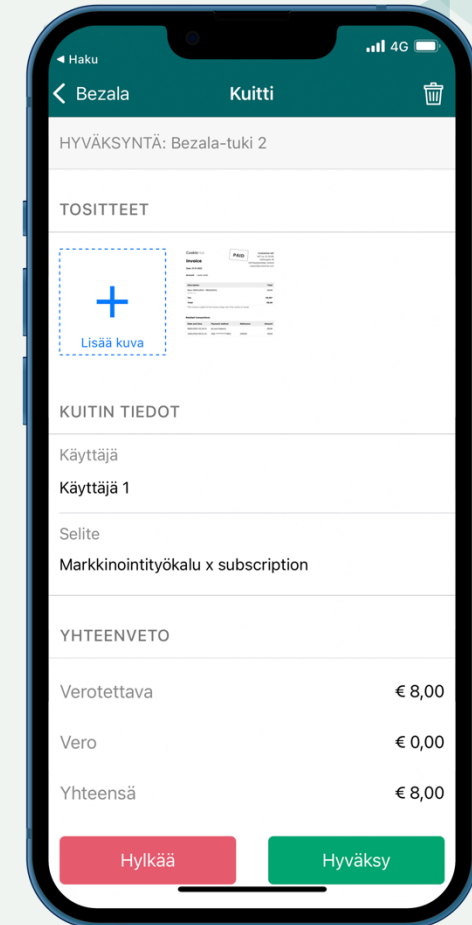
◀ Haku
4G

< Bezala
Kuitti

HYVÄKSYNTÄ: Bezala-tuki 2

TOSITTEET

+
Lisää kuva

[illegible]

KUITIN TIEDOT

Käyttäjä
Käyttäjä 1

Selite
Markkinointityökalu x subscription

YHTEENVETO

Verotettava
€ 8,00

Vero
€ 0,00

Yhteensä
€ 8,00

Hylkää
Hyväksy